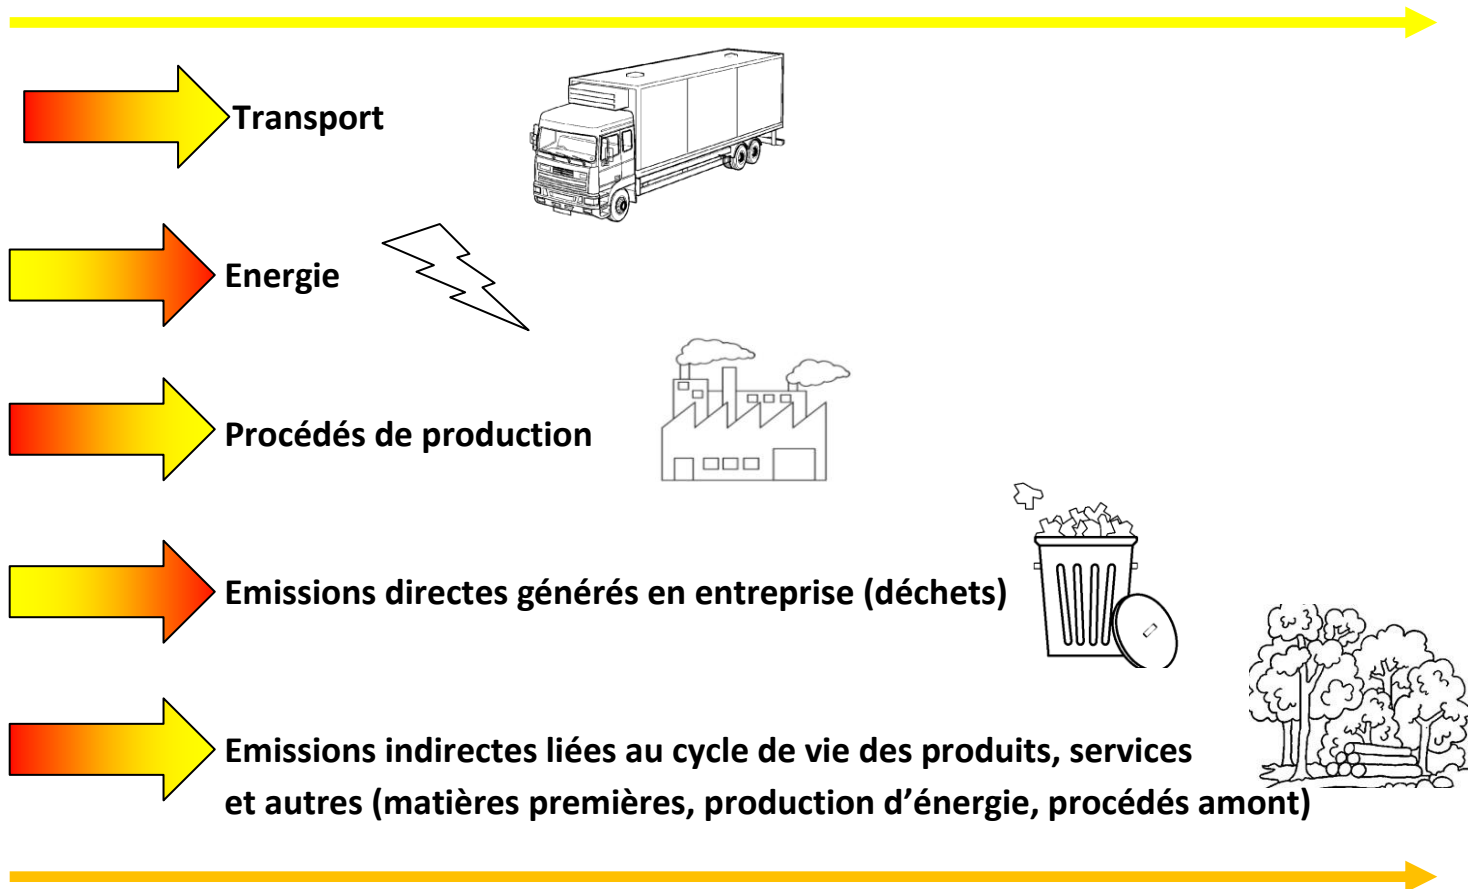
Transport

Energie

Procédés de production

Emissions directes générés en entreprise (déchets)

Emissions indirectes liées au cycle de vie des produits, services et autres (matières premières, production d'énergie, procédés amont)